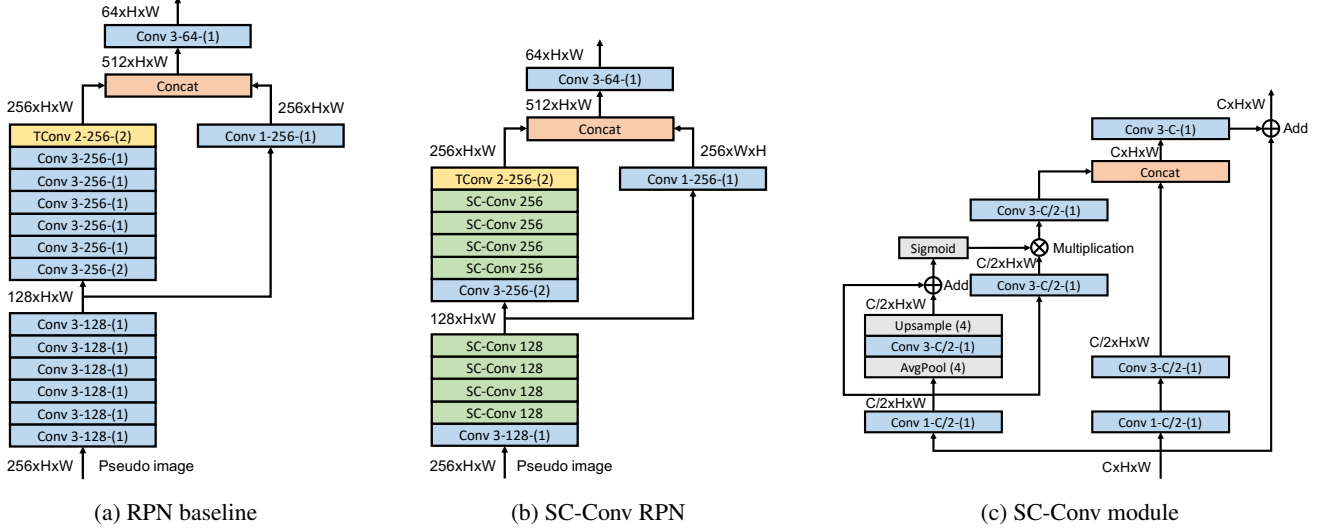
64xHxW
Conv 3-64-(1)
512xHxW
Concat
256xHxW
256xHxW
TConv 2-256-(2)
Conv 1-256-(1)
Conv 3-256-(1)
Conv 3-256-(1)
Conv 3-256-(1)
Conv 3-256-(1)
Conv 3-256-(1)
Conv 3-256-(2)
128xHxW
Conv 3-128-(1)
Conv 3-128-(1)
Conv 3-128-(1)
Conv 3-128-(1)
Conv 3-128-(1)
Conv 3-128-(1)
256xHxW Pseudo image

(a) RPN baseline

64xHxW
Conv 3-64-(1)
512xHxW
Concat
256xHxW
256xWxH
TConv 2-256-(2)
Conv 1-256-(1)
SC-Conv 256
SC-Conv 256
SC-Conv 256
SC-Conv 256
Conv 3-256-(2)
128xHxW
SC-Conv 128
SC-Conv 128
SC-Conv 128
SC-Conv 128
Conv 3-128-(1)
256xHxW Pseudo image

(b) SC-Conv RPN

CxHxW
Conv 3-C-(1)
Add
CxHxW
Concat
Conv 3-C/2-(1)
Sigmoid
Multiplication
C/2xHxW
Add
Conv 3-C/2-(1)
C/2xHxW
Upsample (4)
Conv 3-C/2-(1)
AvgPool (4)
C/2xHxW
Conv 3-C/2-(1)
C/2xHxW
Conv 1-C/2-(1)
Conv 1-C/2-(1)
CxHxW

(c) SC-Conv module